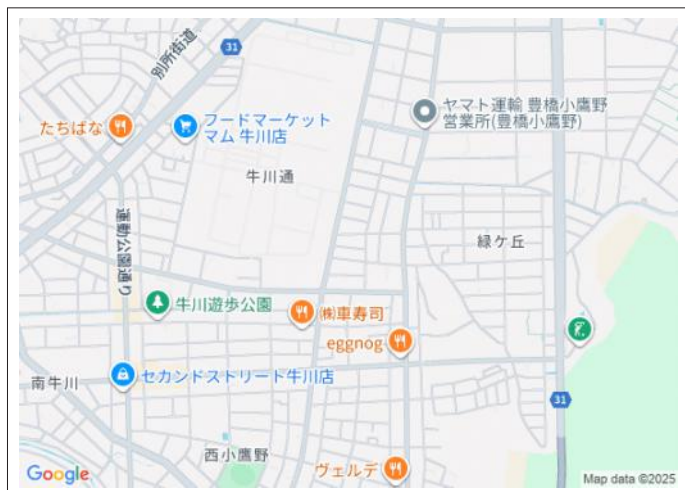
別所街道
31
たちばな
フードマーケット マム 牛川店
ヤマト運輸 豊橋小鷹野 営業所(豊橋小鷹野)
牛川通
運動公園通り
緑ケ丘
牛川遊歩公園
㈱車寿司
eggnog
南牛川
セカンドストリート牛川店
31
西小鷹野
ヴェルデ
Google
Map data ©2025